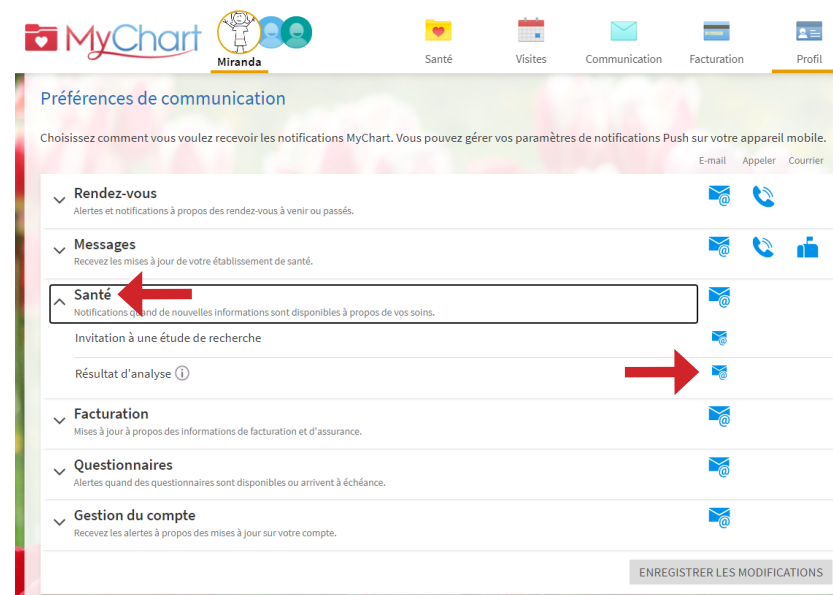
MyChart

Miranda

Santé

Visites

Communication

Facturation

Profil

Préférences de communication

Choisissez comment vous voulez recevoir les notifications MyChart. Vous pouvez gérer vos paramètres de notifications Push sur votre appareil mobile.

E-mail Appeler Courrier

Rendez-vous
Alertes et notifications à propos des rendez-vous à venir ou passés.

Messages
Recevez les mises à jour de votre établissement de santé.

Santé
Notifications quand de nouvelles informations sont disponibles à propos de vos soins.

Invitation à une étude de recherche

Résultat d'analyse

Facturation
Mises à jour à propos des informations de facturation et d'assurance.

Questionnaires
Alertes quand des questionnaires sont disponibles ou arrivent à échéance.

Gestion du compte
Recevez les alertes à propos des mises à jour sur votre compte.

ENREGISTRER LES MODIFICATIONS